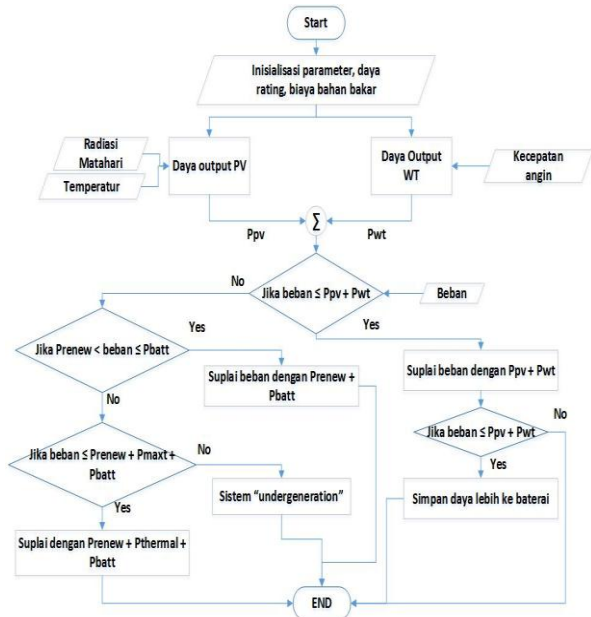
Start

Inisialisasi parameter, daya rating, biaya bahan bakar

Radiasi Matahari

Temperatur

Daya output PV

Daya Output WT

Kecepatan angin

$\sum$

Ppv

Pwt

No

Jika beban ≤ Ppv + Pwt

Beban

Yes

Yes

Jika Prenew < beban ≤ Pbatt

Suplai beban dengan Prenew + Pbatt

Suplai beban dengan Ppv + Pwt

No

No

Jika beban ≤ Ppv + Pwt

Yes

Jika beban ≤ Prenew + Pmaxt + Pbatt

No

Sistem "undergeneration"

Simpan daya lebih ke baterai

Yes

Suplai dengan Prenew + Pthermal + Pbatt

END